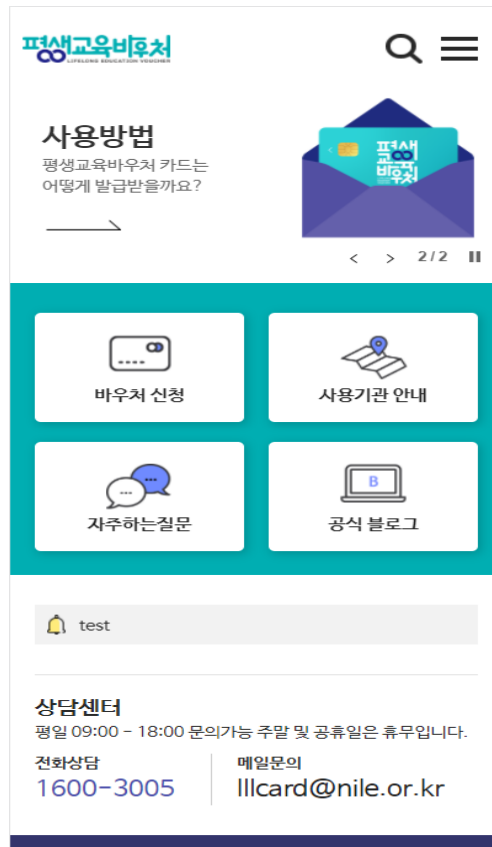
평생교육바우처
LIFELONG EDUCATION VOUCHER

사용방법
평생교육바우처 카드는 어떻게 발급받을까요?

평생교육바우처

2 / 2

바우처 신청

사용기관 안내

자주하는질문

B

공식 블로그

test

상담센터
평일 09:00 - 18:00 문의가능 주말 및 공휴일은 휴무입니다.

전화상담
1600-3005

메일문의
lllcard@nile.or.kr